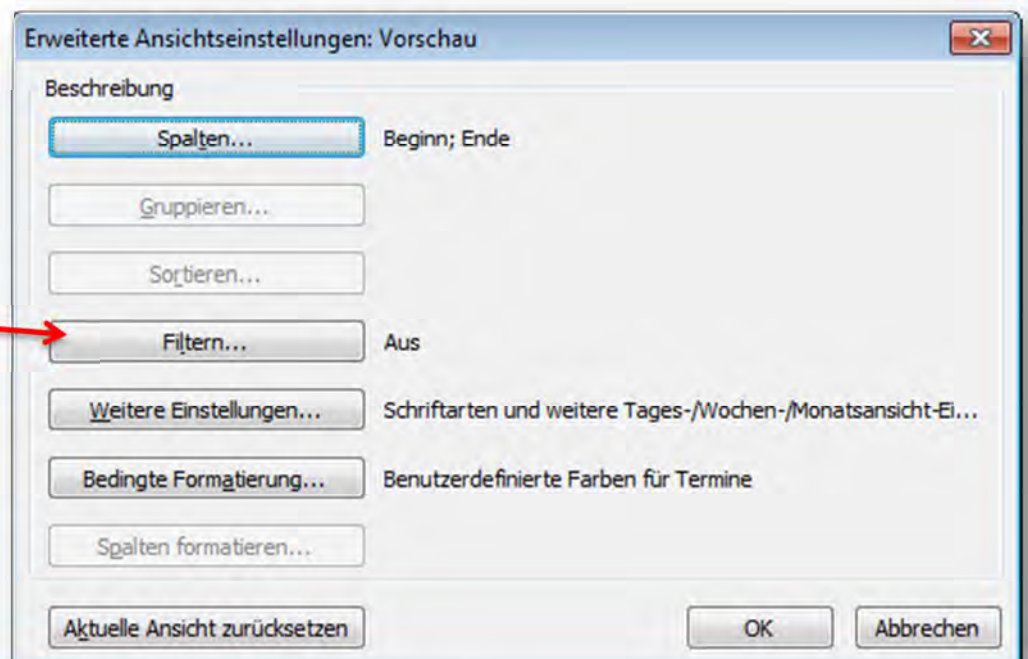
Erweiterte Ansichtseinstellungen: Vorschau

Beschreibung

Spalten... Beginn; Ende

Gruppieren...

Sortieren...

Filtern... Aus

Weitere Einstellungen... Schriftarten und weitere Tages-/Wochen-/Monatsansicht-Ei...

Bedingte Formatierung... Benutzerdefinierte Farben für Termine

Spalten formatieren...

Aktuelle Ansicht zurücksetzen

OK

Abbrechen